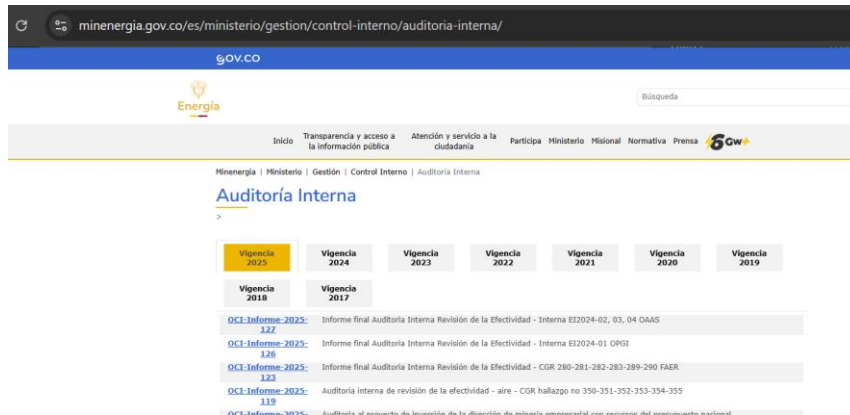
minenergia.gov.co/es/ministerio/gestion/control-interno/auditoria-interna/

GOV.CO

Energía

Búsqueda

Inicio Transparencia y acceso a la información pública Atención y servicio a la ciudadanía Participa Ministerio Misional Normativa Prensa GW+

Minenergia | Ministerio | Gestión | Control Interno | Auditoria Interna

Auditoría Interna

>

Vigencia 2025 Vigencia 2024 Vigencia 2023 Vigencia 2022 Vigencia 2021 Vigencia 2020 Vigencia 2019 Vigencia 2018 Vigencia 2017

| | |
|---|---|
| OCI-Informe-2025-127 | Informe final Auditoria Interna Revisión de la Efectividad - Interna EI2024-02, 03, 04 OAAS |
| OCI-Informe-2025-126 | Informe final Auditoria Interna Revisión de la Efectividad - Interna EI2024-01 OPGI |
| OCI-Informe-2025-123 | Informe final Auditoria Interna Revisión de la Efectividad - CGR 280-281-282-283-289-290 FAER |
| OCI-Informe-2025-119 | Auditoria interna de revisión de la efectividad - aire - CGR hallazgo no 350-351-352-353-354-355 |
| OCI-Informe-2025- | Auditoria al proyecto de inversión de la dirección de minería empresarial con recursos del presupuesto nacional |